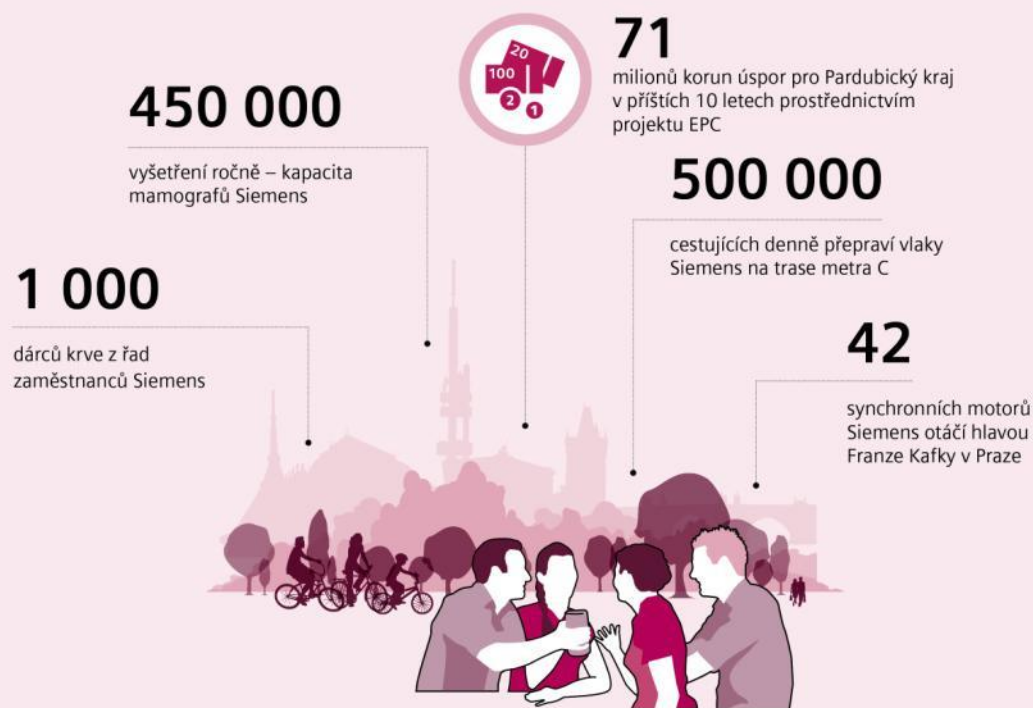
20
100
2
1

71
milionů korun úspor pro Pardubický kraj v příštích 10 letech prostřednictvím projektu EPC

450 000
vyšetření ročně – kapacita mamografů Siemens

500 000
cestujících denně přepraví vlaky Siemens na trase metra C

1 000
dárců krve z řad zaměstnanců Siemens

42
synchronních motorů Siemens otáčí hlavou Franze Kafky v Praze